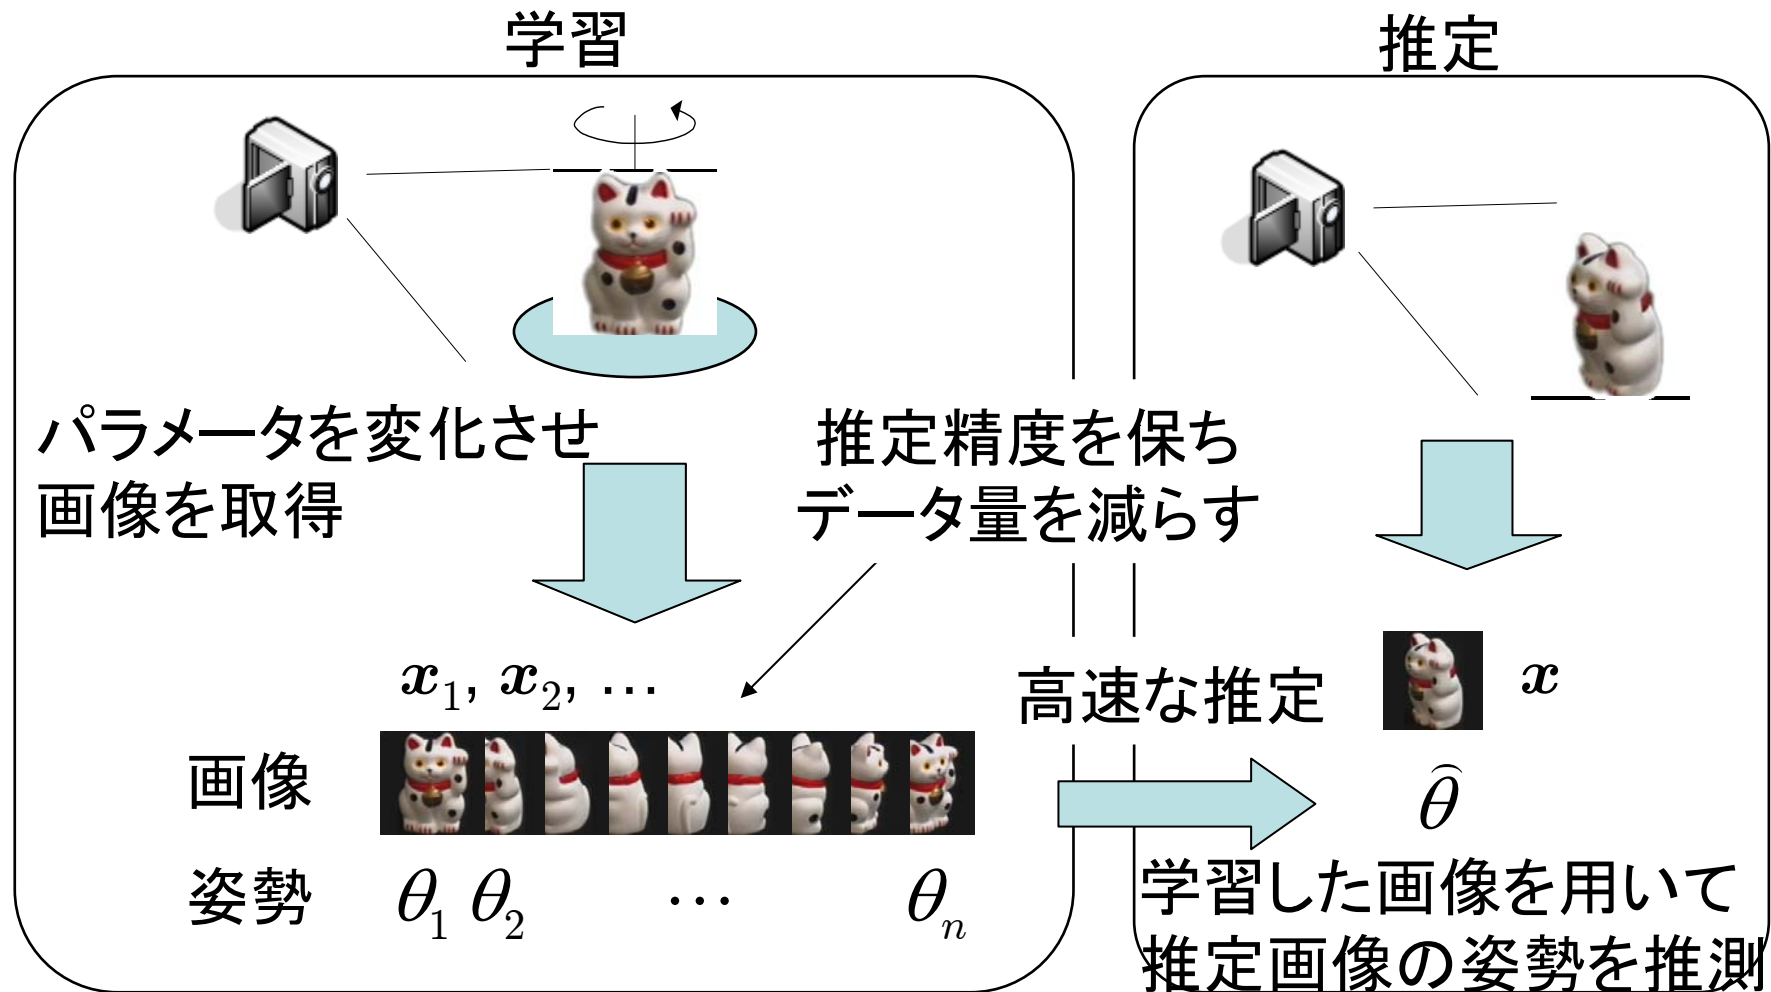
学習

推定

パラメータを変化させ画像を取得

推定精度を保ちデータ量を減らす

$\boldsymbol{x}_1, \boldsymbol{x}_2, \ldots$

画像

姿勢

$\theta_1$ $\theta_2$ $\cdots$ $\theta_n$

高速な推定

$\boldsymbol{x}$

$\hat{\theta}$

学習した画像を用いて推定画像の姿勢を推測